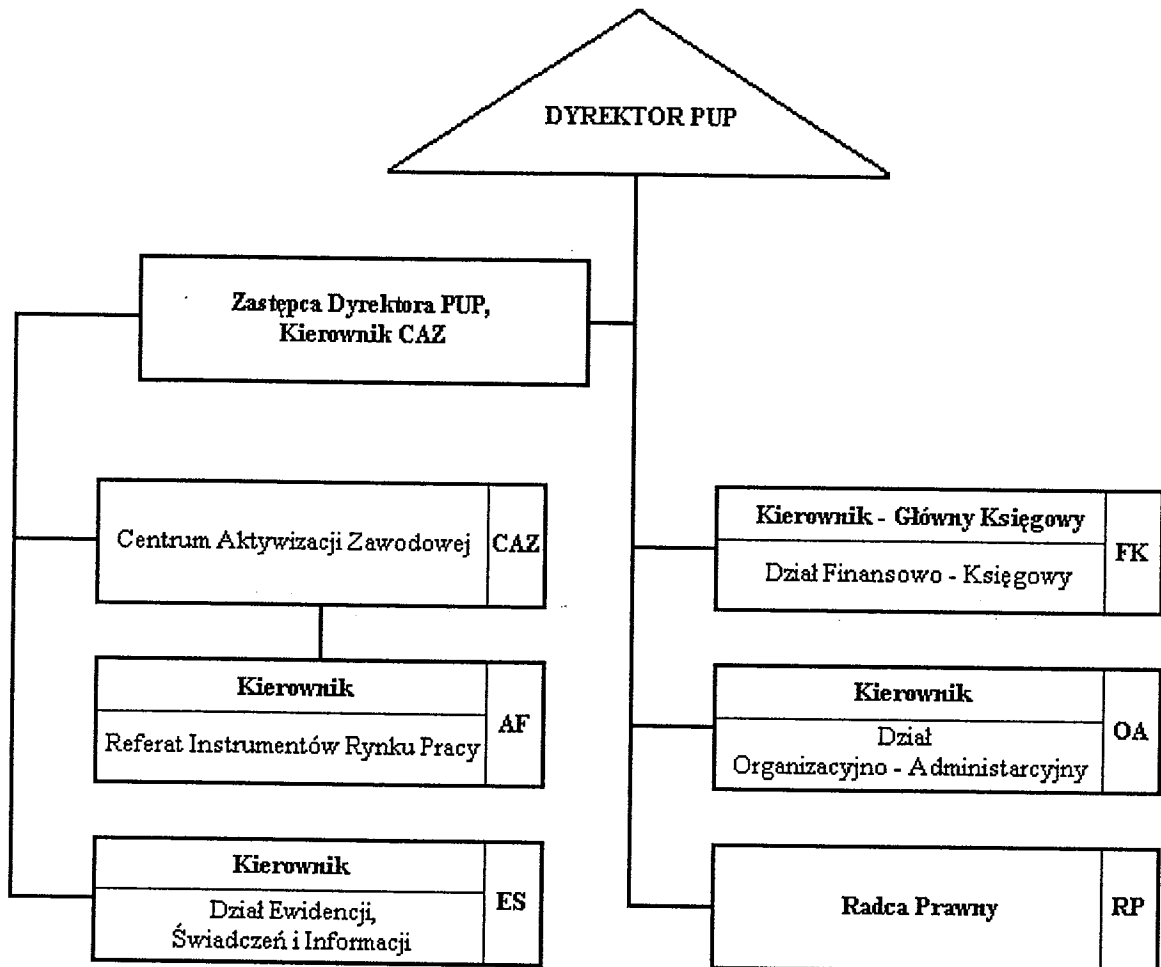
DYREKTOR PUP

Zastępca Dyrektora PUP, Kierownik CAZ

Centrum Aktywizacji Zawodowej CAZ

Kierownik
Referat Instrumentów Rynku Pracy AF

Kierownik
Dział Ewidencji, Świadczeń i Informacji ES

Kierownik - Główny Księgowy
Dział Finansowo - Księgowy FK

Kierownik
Dział Organizacyjno - Administarcyjny OA

Radca Prawny RP